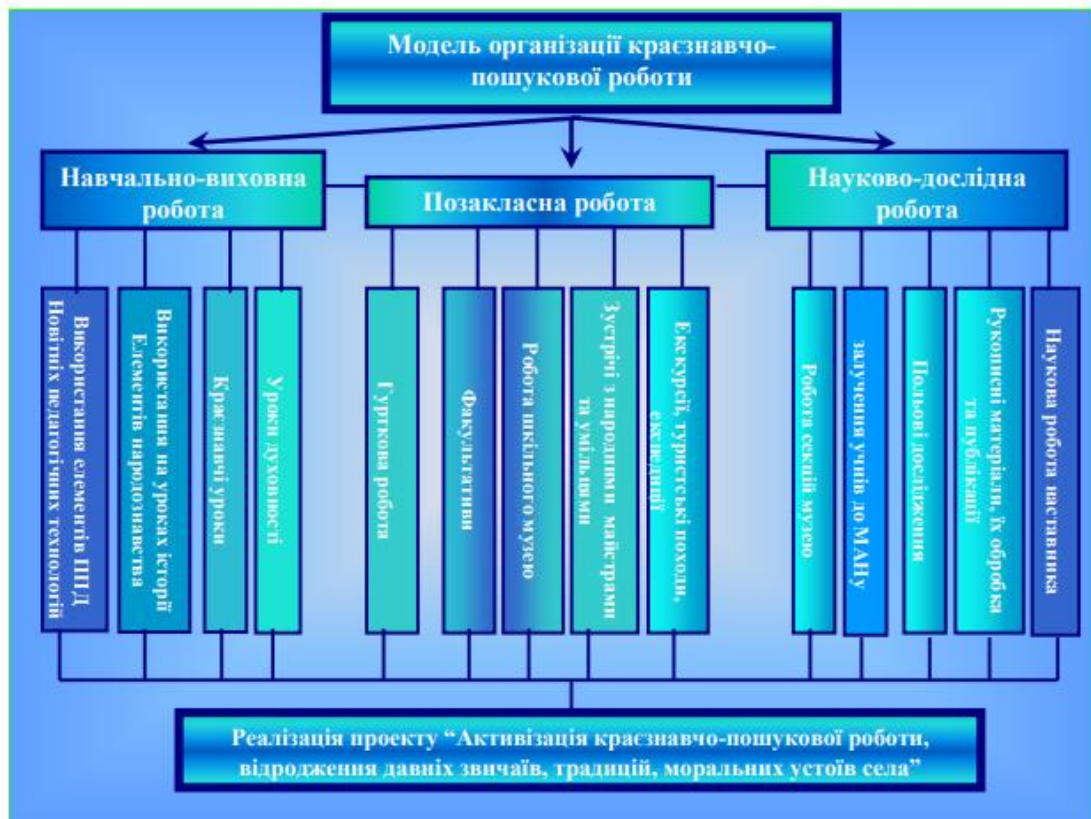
Модель організації краєзнавчо-пошукової роботи

Навчально-виховна робота

Позакласна робота

Науково-дослідна робота

Використання елементів ППД Новітніх педагогічних технологій

Використання на уроках історії Елементів народознавства

Краєзнавчі уроки

Уроки духовності

Гурткова робота

Факультативи

Робота шкільного музею

Зустрічі з народними майстрами та умільцями

Екскурсії, туристські походи, експедиції

Робота секцій музею

залучення учнів до МАНу

Польові дослідження

Рукописні матеріали, їх обробка та публікації

Наукова робота наставника

Реалізація проекту “Активізація краєзнавчо-пошукової роботи, відродження давніх звичаїв, традицій, моральних устоїв села”